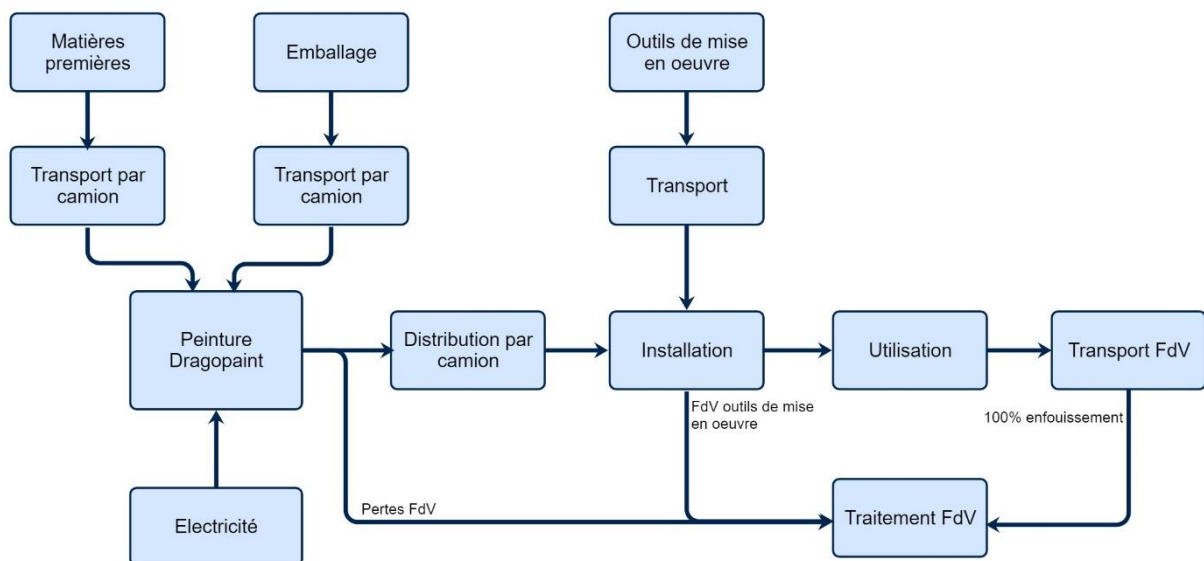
Matières premières

Emballage

Outils de mise en oeuvre

Transport par camion

Transport par camion

Transport

Peinture Dragopaint

Distribution par camion

Installation

Utilisation

Transport FdV

FdV outils de mise en oeuvre

100% enfouissement

Pertes FdV

Electricité

Traitement FdV